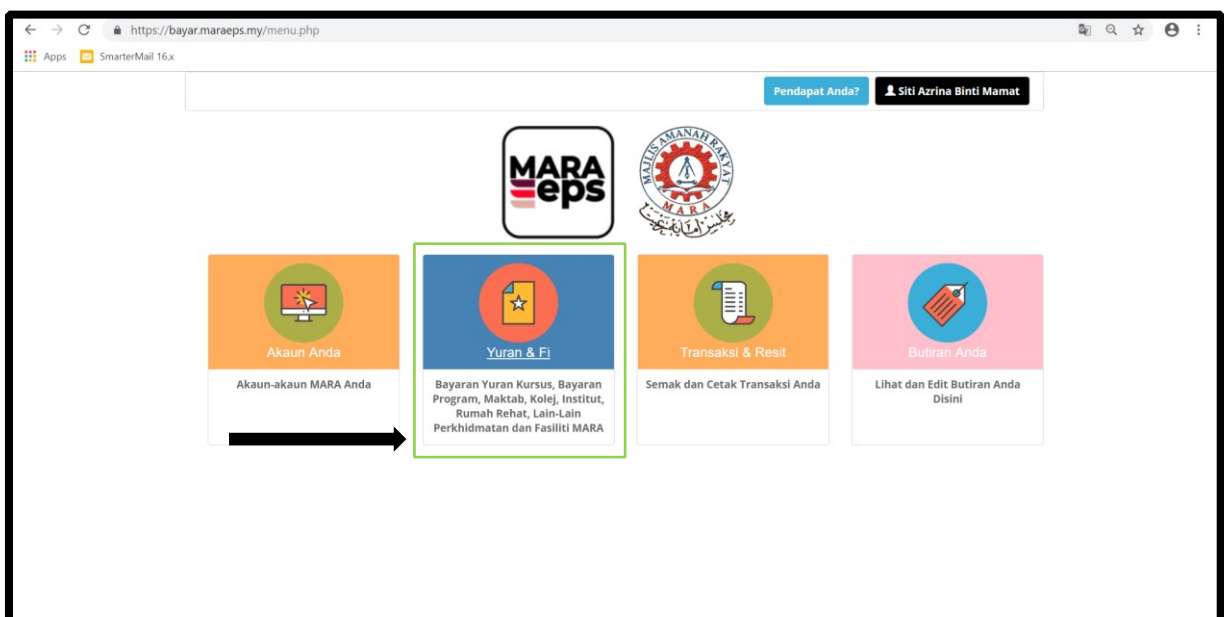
https://bayar.maraeps.my/menu.php

Apps SmarterMail 16.x

Pendapat Anda? Siti Azrina Binti Mamat

MARA eps

MAJLIS AMANAH RAKYAT MARA

Akaun Anda

Akaun-akaun MARA Anda

Yuran & Fi

Bayaran Yuran Kursus, Bayaran Program, Maktab, Kolej, Institut, Rumah Rehat, Lain-Lain Perkhidmatan dan Fasiliti MARA

Transaksi & Resit

Semak dan Cetak Transaksi Anda

Butiran Anda

Lihat dan Edit Butiran Anda Disini